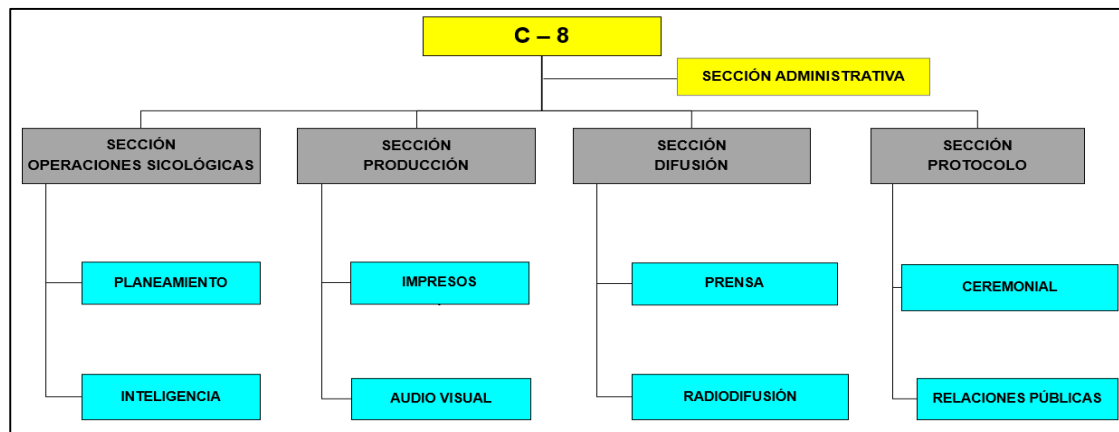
C – 8

SECCIÓN ADMINISTRATIVA

SECCIÓN OPERACIONES SICOLÓGICAS

PLANEAMIENTO

INTELIGENCIA

SECCIÓN PRODUCCIÓN

IMPRESOS

AUDIO VISUAL

SECCIÓN DIFUSIÓN

PRENSA

RADIODIFUSIÓN

SECCIÓN PROTOCOLO

CEREMONIAL

RELACIONES PÚBLICAS